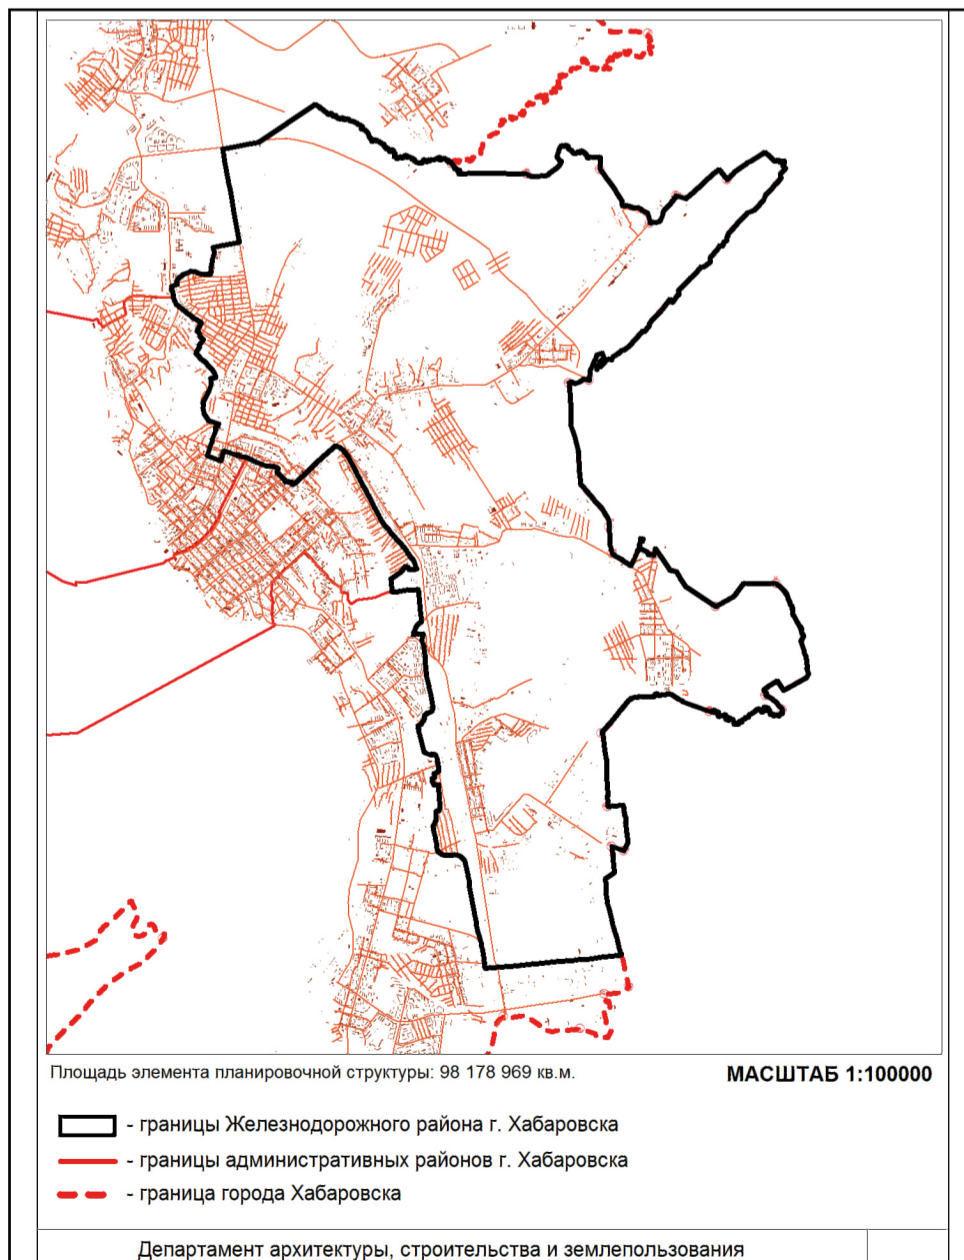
Площадь элемента планировочной структуры: 98 178 969 кв.м.

МАСШТАБ 1:100000

- границы Железнодорожного района г. Хабаровска

- границы административных районов г. Хабаровска

- граница города Хабаровска

Департамент архитектуры, строительства и землепользования